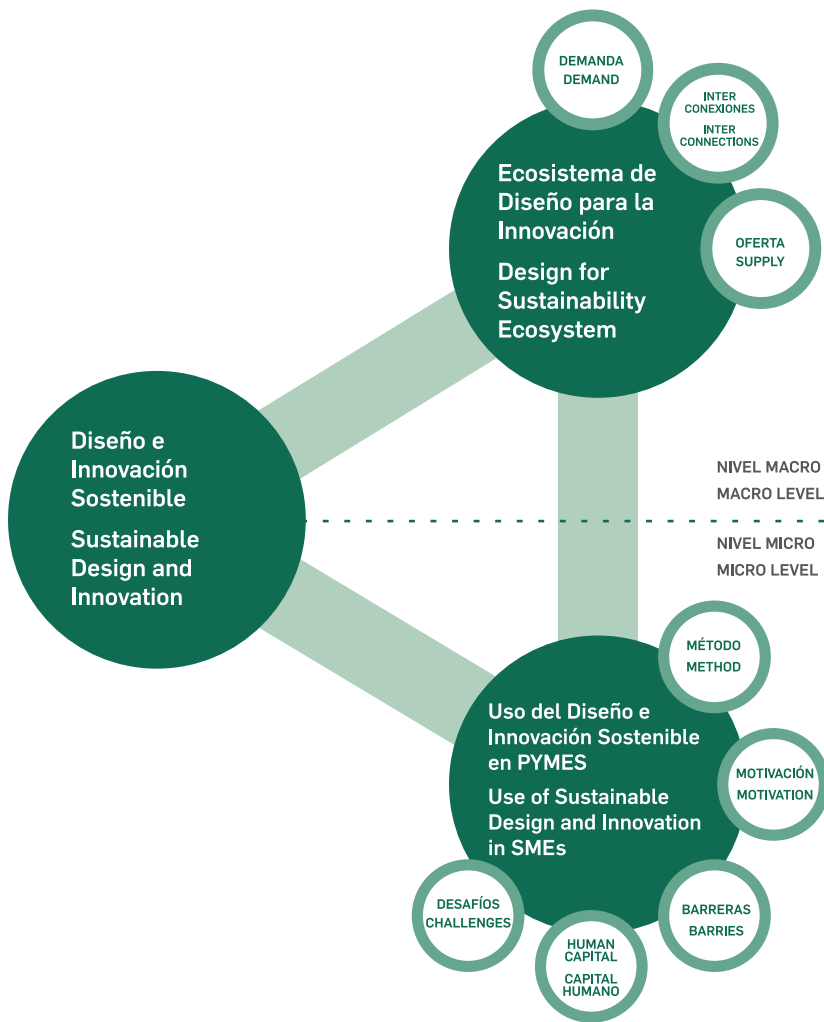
DEMANDA
DEMAND

INTER CONEXIONES
INTER CONNECTIONS

Ecosistema de Diseño para la Innovación

Design for Sustainability Ecosystem

OFERTA
SUPPLY

Diseño e Innovación Sostenible

Sustainable Design and Innovation

NIVEL MACRO
MACRO LEVEL

NIVEL MICRO
MICRO LEVEL

MÉTODO
METHOD

Uso del Diseño e Innovación Sostenible en PYMES

Use of Sustainable Design and Innovation in SMEs

MOTIVACIÓN
MOTIVATION

DESAFÍOS
CHALLENGES

BARRERAS
BARRIES

HUMAN CAPITAL
CAPITAL HUMANO